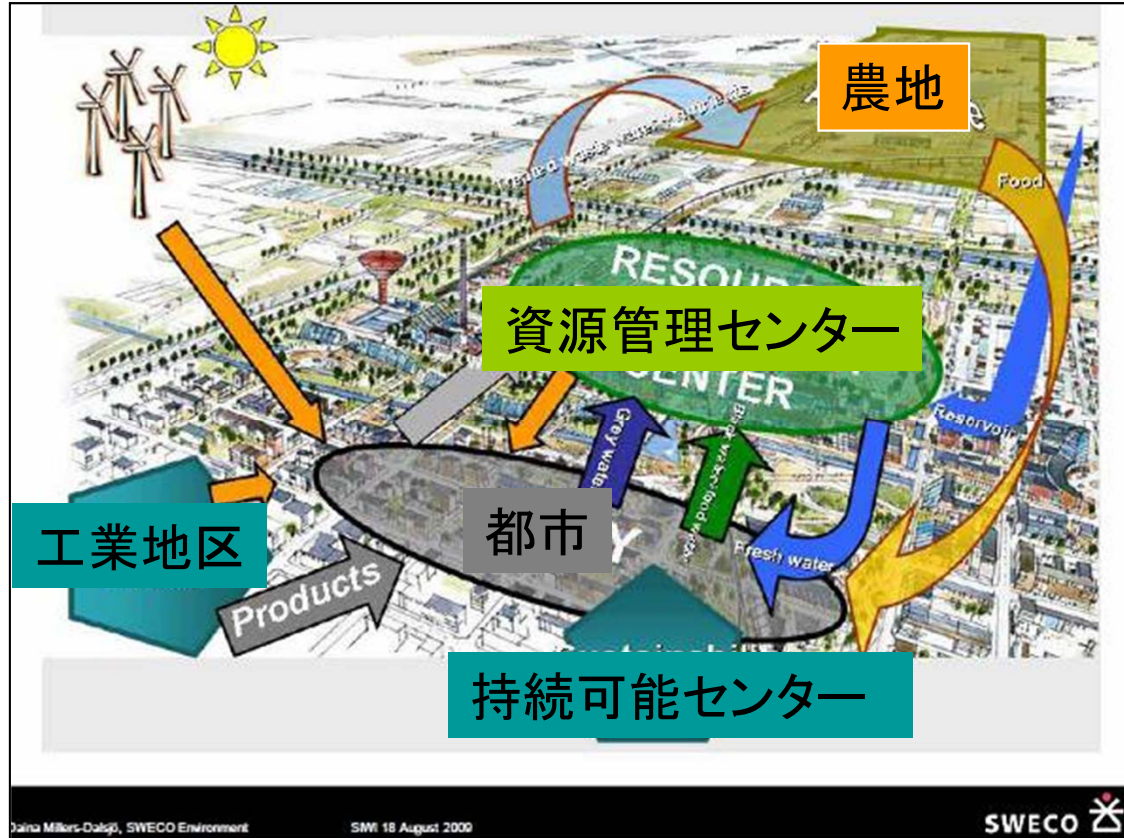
農地

Food

RESOU

資源管理センター

CENTER

Reservoir

Grey water

Black water/food waste

Fresh water

工業地区

都市

Products

持続可能センター

Daina Millers-Dalsjö, SWECO Environment

SWI 18 August 2009

SWECO